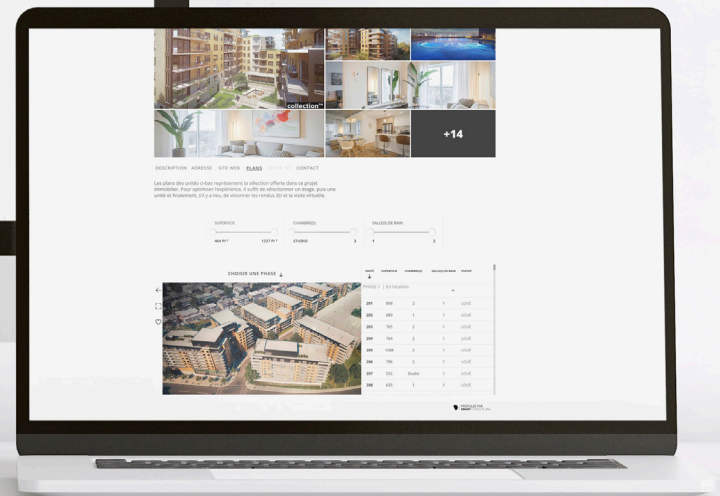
collection

+14

DESCRIPTION ADRESSE SITE WEB PLANS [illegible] CONTACT

Les plans des unités ci-bas représentent la sélection offerte dans ce projet immobilier. Pour optimiser l'expérience, il suffit de sélectionner un étage, puis une unité et finalement, s'il y a lieu, de visionner les rendus 3D et la visite virtuelle.

SUPERFICIE
464 PI²
1237 PI²

CHAMBRES
STUDIO
3

SALLES DE BAIN
1
2

CHOISIR UNE PHASE

| UNITÉ | SUPERFICIE | CHAMBRE(S) | SALLE(S) DE BAIN | STATUT |
|---|---|---|---|---|
| Phase 1 - En location | | | | |
| 201 | 899 | 2 | 1 | LOUÉ |
| 202 | 669 | 1 | 1 | LOUÉ |
| 203 | 765 | 2 | 1 | LOUÉ |
| 204 | 764 | 2 | 1 | LOUÉ |
| 205 | 1048 | 2 | 1 | LOUÉ |
| 206 | 796 | 2 | 1 | LOUÉ |
| 207 | 552 | Studio | 1 | LOUÉ |
| 208 | 635 | 1 | 1 | LOUÉ |